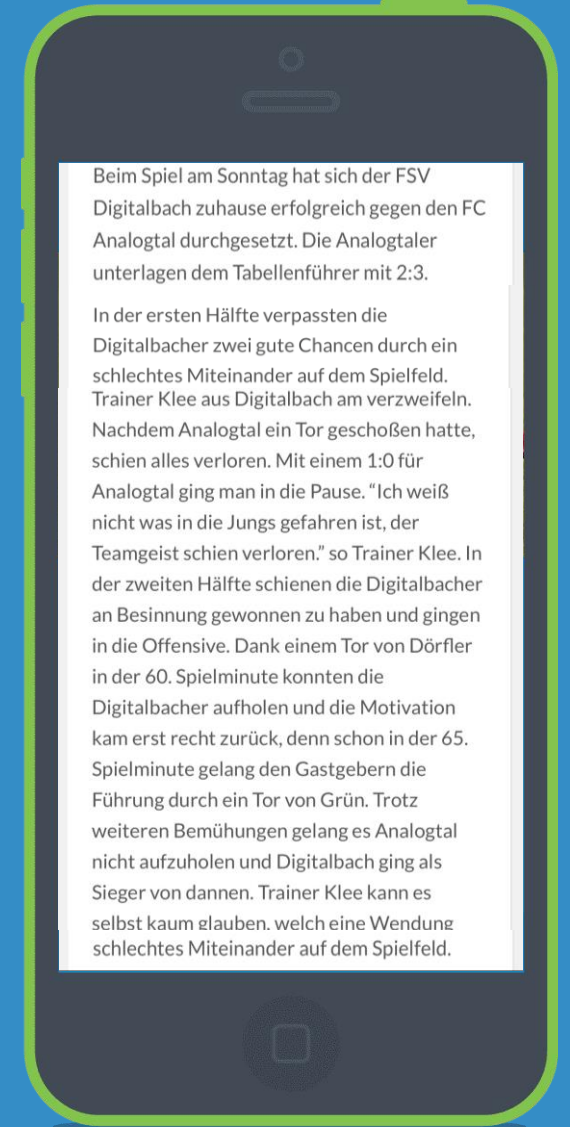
Beim Spiel am Sonntag hat sich der FSV Digitalbach zuhause erfolgreich gegen den FC Analogtal durchgesetzt. Die Analogtaler unterlagen dem Tabellenführer mit 2:3.

In der ersten Hälfte verpassten die Digitalbacher zwei gute Chancen durch ein schlechtes Miteinander auf dem Spielfeld. Trainer Klee aus Digitalbach am verzweifeln. Nachdem Analogtal ein Tor geschoßen hatte, schien alles verloren. Mit einem 1:0 für Analogtal ging man in die Pause. “Ich weiß nicht was in die Jungs gefahren ist, der Teamgeist schien verloren.” so Trainer Klee. In der zweiten Hälfte schienen die Digitalbacher an Besinnung gewonnen zu haben und gingen in die Offensive. Dank einem Tor von Dörfler in der 60. Spielminute konnten die Digitalbacher aufholen und die Motivation kam erst recht zurück, denn schon in der 65. Spielminute gelang den Gastgebern die Führung durch ein Tor von Grün. Trotz weiteren Bemühungen gelang es Analogtal nicht aufzuholen und Digitalbach ging als Sieger von dannen. Trainer Klee kann es selbst kaum glauben, welch eine Wendung
schlechtes Miteinander auf dem Spielfeld.